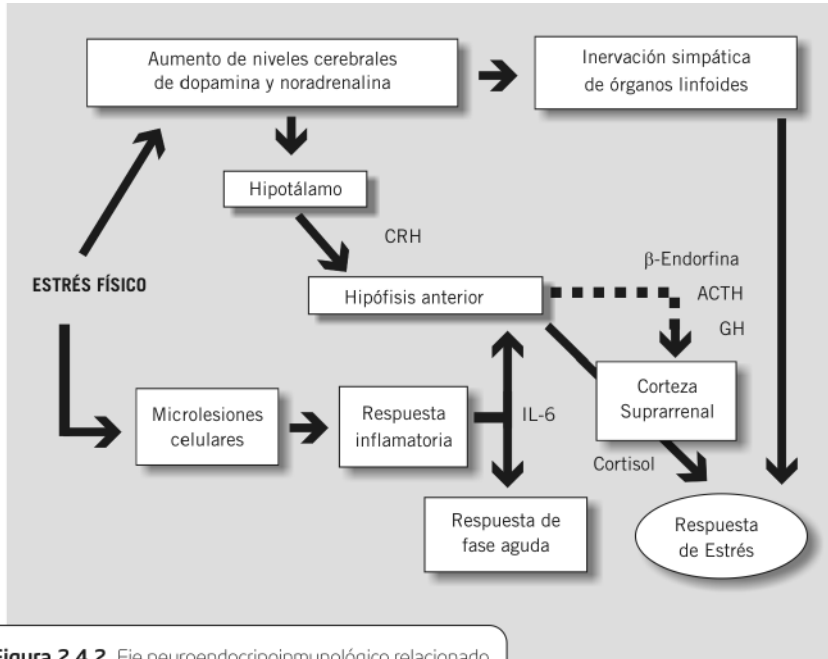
Aumento de niveles cerebrales de dopamina y noradrenalina

Inervación simpática de órganos linfoides

Hipotálamo

CRH

β-Endorfina

ESTRÉS FÍSICO

Hipófisis anterior

ACTH

GH

Corteza Suprarrenal

Microlesiones celulares

Respuesta inflamatoria

IL-6

Cortisol

Respuesta de fase aguda

Respuesta de Estrés

Figura 2.4.2. Eje neuroendocrinoinmunológico relacionado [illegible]